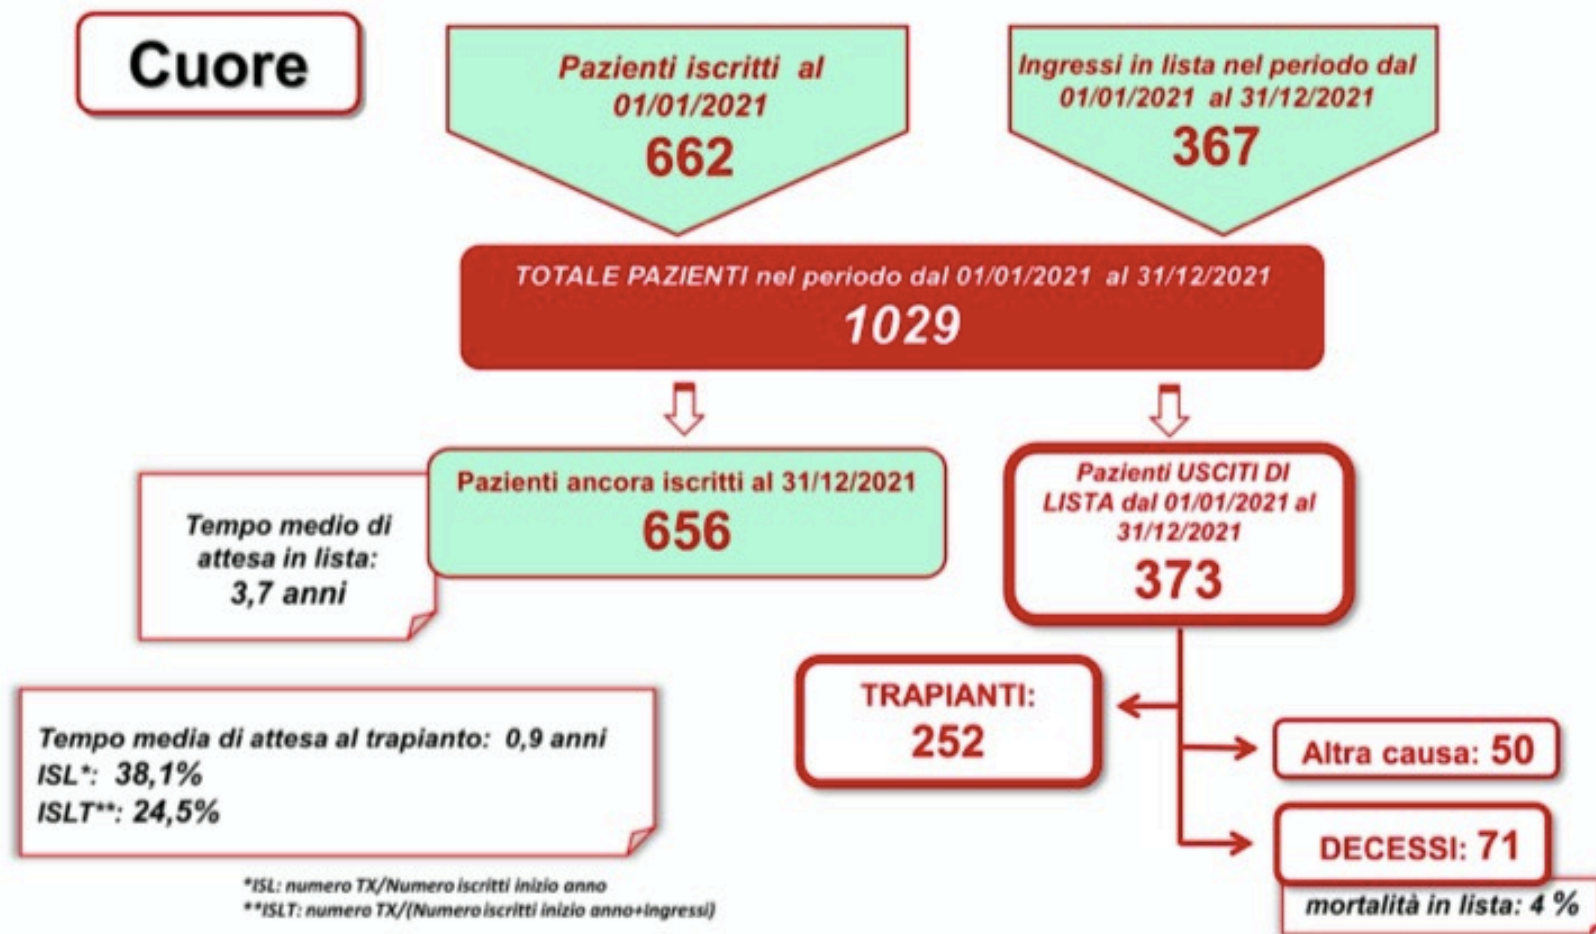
Cuore

Pazienti iscritti al 01/01/2021
662

Ingressi in lista nel periodo dal 01/01/2021 al 31/12/2021
367

TOTALE PAZIENTI nel periodo dal 01/01/2021 al 31/12/2021
1029

Tempo medio di attesa in lista:
3,7 anni

Pazienti ancora iscritti al 31/12/2021
656

Pazienti USCITI DI LISTA dal 01/01/2021 al 31/12/2021
373

Tempo media di attesa al trapianto: 0,9 anni
ISL*: 38,1%
ISLT**: 24,5%

TRAPIANTI:
252

Altra causa: 50

DECESSI: 71

mortalità in lista: 4 %

*ISL: numero TX/Numero iscritti inizio anno
**ISLT: numero TX/(Numero iscritti inizio anno+ingressi)